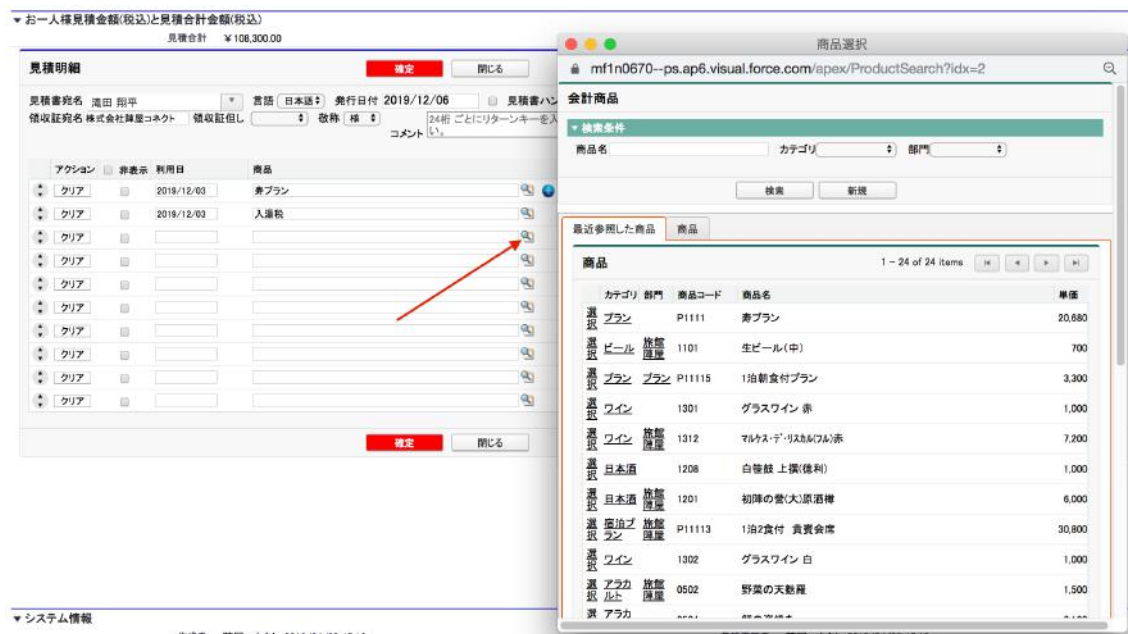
▼ お一人様見積金額(税込)と見積合計金額(税込)

見積合計 ¥108,300.00

見積明細

確定 閉じる

見積書宛名 滝田 翔平 言語 日本語 発行日付 2019/12/06 見積書ハン

領収証宛名 株式会社舞屋コネクト 領収証但し 敬称 様

コメント 24桁 ごとにリターンキーを入い。

| | アクション | 非表示 | 利用日 | 商品 |
|---|---|---|---|---|
| | クリア | | 2019/12/03 | 寿プラン |
| | クリア | | 2019/12/03 | 入湯税 |
| | クリア | | | |
| | クリア | | | |
| | クリア | | | |
| | クリア | | | |
| | クリア | | | |
| | クリア | | | |
| | クリア | | | |
| | クリア | | | |

確定 閉じる

▼ システム情報

商品選択

mf1n0670--ps.ap6.visual.force.com/apex/ProductSearch?idx=2

会計商品

▼ 検索条件

商品名 カテゴリ 部門

検索 新規

最近参照した商品 商品

商品

1 – 24 of 24 items

| | カテゴリ | 部門 | 商品コード | 商品名 | 単価 |
|---|---|---|---|---|---|
| 選択 | プラン | | P1111 | 寿プラン | 20,680 |
| 選択 | ビール | 旅館 陣屋 | 1101 | 生ビール(中) | 700 |
| 選択 | プラン | プラン | P11115 | 1泊朝食付プラン | 3,300 |
| 選択 | ワイン | | 1301 | グラスワイン 赤 | 1,000 |
| 選択 | ワイン | 旅館 陣屋 | 1312 | マルケス・デ・リスカル(フル)赤 | 7,200 |
| 選択 | 日本酒 | | 1208 | 白鷺鼓 上撰(徳利) | 1,000 |
| 選択 | 日本酒 | 旅館 陣屋 | 1201 | 初陣の誉(大)原酒樽 | 6,000 |
| 選択 | 宿泊プラン | 旅館 陣屋 | P11113 | 1泊2食付 貴賓会席 | 30,800 |
| 選択 | ワイン | | 1302 | グラスワイン 白 | 1,000 |
| 選択 | アラカルト | 旅館 陣屋 | 0502 | 野菜の天麩羅 | 1,500 |
| 選 | アラカ | | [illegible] | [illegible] | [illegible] |